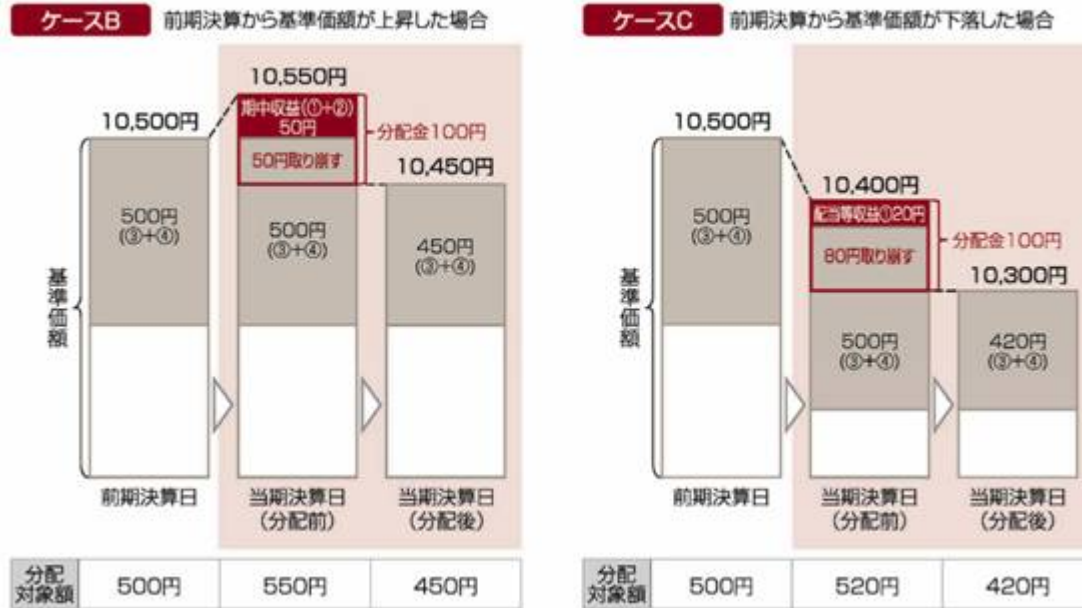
ケースB 前期決算から基準価額が上昇した場合

10,550円

10,500円

期中収益(①+②) 50円

50円取り崩す

分配金100円

10,450円

500円 (③+④)

500円 (③+④)

450円 (③+④)

基準価額

前期決算日

当期決算日 (分配前)

当期決算日 (分配後)

| 分配対象額 | 500円 | 550円 | 450円 |
|---|---|---|---|

ケースC 前期決算から基準価額が下落した場合

10,500円

10,400円

500円 (③+④)

配当等収益①20円

80円取り崩す

分配金100円

10,300円

500円 (③+④)

420円 (③+④)

基準価額

前期決算日

当期決算日 (分配前)

当期決算日 (分配後)

| 分配対象額 | 500円 | 520円 | 420円 |
|---|---|---|---|